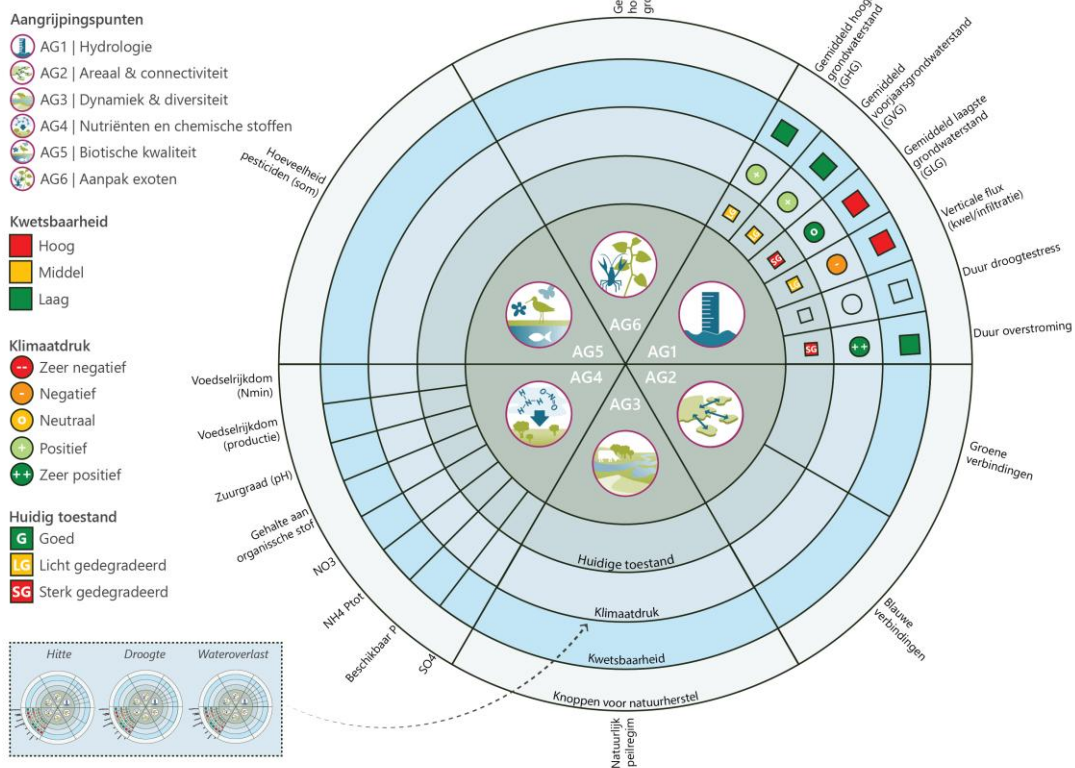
Aangrijpingspunten
AG1 | Hydrologie
AG2 | Areaal & connectiviteit
AG3 | Dynamiek & diversiteit
AG4 | Nutriënten en chemische stoffen
AG5 | Biotische kwaliteit
AG6 | Aanpak exoten

Kwetsbaarheid
Hoog
Middel
Laag

Klimaatdruk
-- Zeer negatief
- Negatief
o Neutraal
+ Positief
++ Zeer positief

Huidig toestand
G Goed
LG Licht gedegradeerd
SG Sterk gedegradeerd

Hitte
Droogte
Wateroverlast

Ge ho gr

Gemiddeld hoog grondwaterstand (GHG)
Gemiddeld voorjaarsgrondwaterstand (GVG)
Gemiddeld laagste grondwaterstand (GLG)
Verticale flux (kwel/infiltratie)
Duur droogtestress
Duur overstroming
Groene verbindingen
Blauwe verbindingen
Natuurlijk peilregim
SO4
Beschikbaar P
NH4 Ptot
NO3
Gehalte aan organissche stof
Zuurgraad (pH)
Voedselrijkdom (productie)
Voedselrijkdom (Nmin)
Hoeveelheid pesticiden (som)

+
+
LG
LG
o
SG
-
SG
++

AG6
AG5
AG1
AG4
AG2
AG3

Huidige toestand
Klimaatdruk
Kwetsbaarheid
Knoppen voor natuurherstel